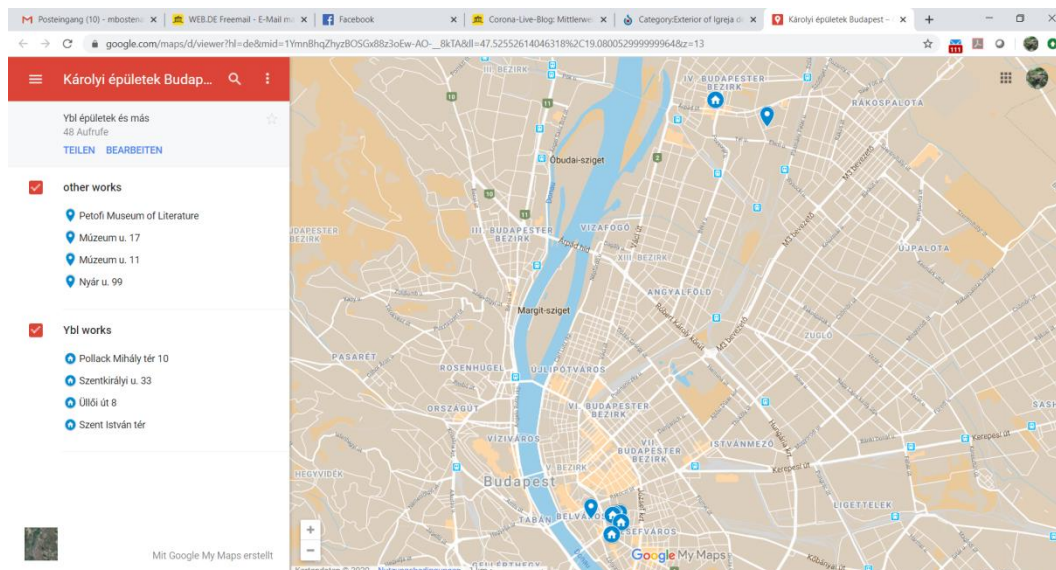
Posteingang (10) - mbosten ×
WEB.DE Freemail - E-Mail m ×
Facebook ×
Corona-Live-Blog: Mittlerwe ×
Category:Exterior of Igreja d ×
Károlyi épületek Budapest - ×
+

google.com/maps/d/viewer?hl=de&mid=1YmnBhqZhyzBOSGx88z3oEw-AO-_8kTA&ll=47.52552614046318%2C19.080052999999964&z=13

Károlyi épületek Budap...

Ybl épületek és más
48 Aufrufe
TEILEN BEARBEITEN

other works
Petofi Museum of Literature
Múzeum u. 17
Múzeum u. 11
Nyár u. 99

Ybl works
Pollack Mihály tér 10
Szentkirályi u. 33
Üllői út 8
Szent István tér

Mit Google My Maps erstellt

III. BEZIRK
IV. BUDAPESTER BEZIRK
RÁKOSPALOTA
Óbudai-sziget
III. BUDAPESTER BEZIRK
VIZAFOGÓ
XIII. BEZIRK
ÚJPALOTA
BUDAPESTER BEZIRK
ANGYALFÖLD
Margit-sziget
ZUGLÓ
PASARÉT
ROSENHÜGEL
ÚJLIPÓTVÁROS
ORSZÁGÚT
VI. BUDAPESTER BEZIRK
VÍZIVÁROS
VII. BUDAPESTER BEZIRK
ISTVÁNMEZŐ
Kerepesi út
HEGYVIDÉK
Budapest
TABÁN
BELVÁROS
JÓZSEFVÁROS
LIGETTELEK
Google My Maps
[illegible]